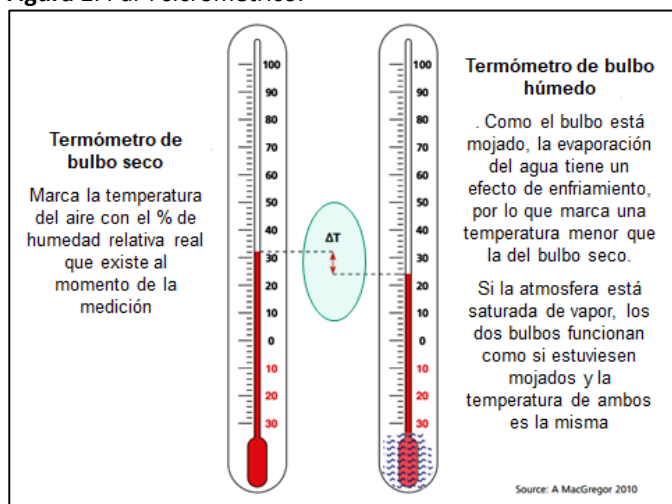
Figura 2. Par Psicrométrico.

Termómetro de bulbo seco

Marca la temperatura del aire con el % de humedad relativa real que existe al momento de la medición

100
90
80
70
60
50
40
30
20
10
0
10
20
30

ΔT

100
90
80
70
60
50
40
30
20
10
0
10
20
30

Termómetro de bulbo húmedo

. Como el bulbo está mojado, la evaporación del agua tiene un efecto de enfriamiento, por lo que marca una temperatura menor que la del bulbo seco.

Si la atmosfera está saturada de vapor, los dos bulbos funcionan como si estuviesen mojados y la temperatura de ambos es la misma

Source: A MacGregor 2010